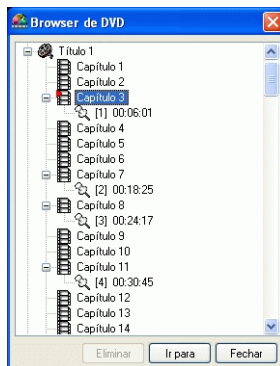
Browser de DVD

Título 1
Capítulo 1
Capítulo 2
Capítulo 3
[1] 00:06:01
Capítulo 4
Capítulo 5
Capítulo 6
Capítulo 7
[2] 00:18:25
Capítulo 8
[3] 00:24:17
Capítulo 9
Capítulo 10
Capítulo 11
[4] 00:30:45
Capítulo 12
Capítulo 13
Capítulo 14

Eliminar
Ir para
Fechar